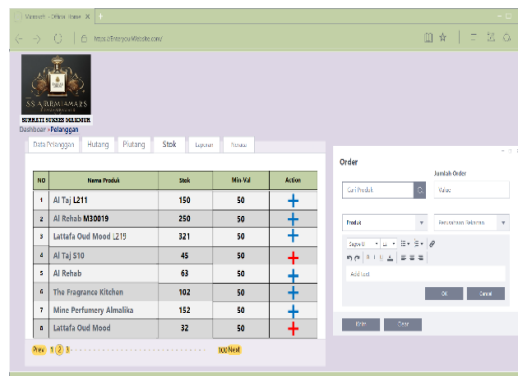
Microsoft - Office Home ✕ +

https://theryou4thsite.com/

SS ARUM AMARS
SUPRETI SUKSES MAKMUR

Dashboar > Pelanggan

Data Pelanggan | Hutang | Piutang | Stok | Laporan | Pesanan

| NO | Nama Produk | Stok | Min Val | Action |
|---|---|---|---|---|
| 1 | Al Taj L211 | 150 | 50 | + |
| 2 | Al Rehab M30019 | 250 | 50 | + |
| 3 | Lattafa Oud Mood L215 | 321 | 50 | + |
| 4 | Al Taj S10 | 45 | 50 | + |
| 5 | Al Rehab | 63 | 50 | + |
| 6 | The Fragrance Kitchen | 102 | 50 | + |
| 7 | Mine Perfumery Almalika | 152 | 50 | + |
| 8 | Lattafa Oud Mood | 32 | 50 | + |

Prev 1 2 3 ... 100 Next

Order

Jumlah Order

Cari Produk

Value

Produk

Persentase Diskon

Segoe UI

Add text

OK | Cancel

Order | Clear